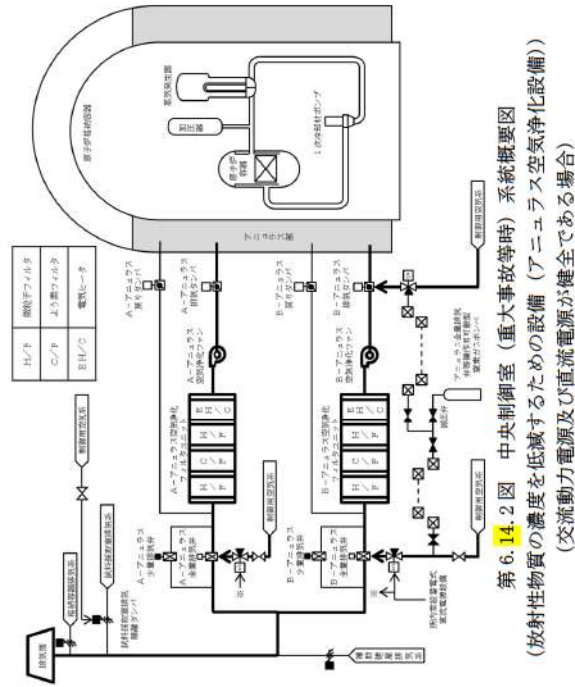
第6.14.2図　中央制御室（重大事故等時）系統概要図
（放射性物質の濃度を低減するための設備（アニュラス空気浄化設備））
（交流動力電源及び直流電源が健全である場合）

原子炉格納容器
蒸気発生器
加圧器
原子炉容器
1次冷却材ポンプ
アニュラス部
制御用空気系
アニュラス全量排気弁操作用可搬型窒素ガスボンベ
減圧弁
A－アニュラス戻りダンパ
A－アニュラス排気ダンパ
A－アニュラス空気浄化ファン
A－アニュラス空気浄化フィルタユニット
B－アニュラス戻りダンパ
B－アニュラス排気ダンパ
B－アニュラス空気浄化ファン
B－アニュラス空気浄化フィルタユニット
E H / C
H / F
C / F
H / F
制御用空気系
A－アニュラス全量排気弁
A－アニュラス少量排気弁
B－アニュラス全量排気弁
B－アニュラス少量排気弁
※
所内常設蓄電式直流電源設備
制御用空気系
格納容器排気系
試料採取室排気系
試料採取室排気隔離ダンパ
補助建屋排気系
排気筒

| H/F | 微粒子フィルタ |
|---|---|
| C/F | よう素フィルタ |
| EH/C | 電気ヒータ |